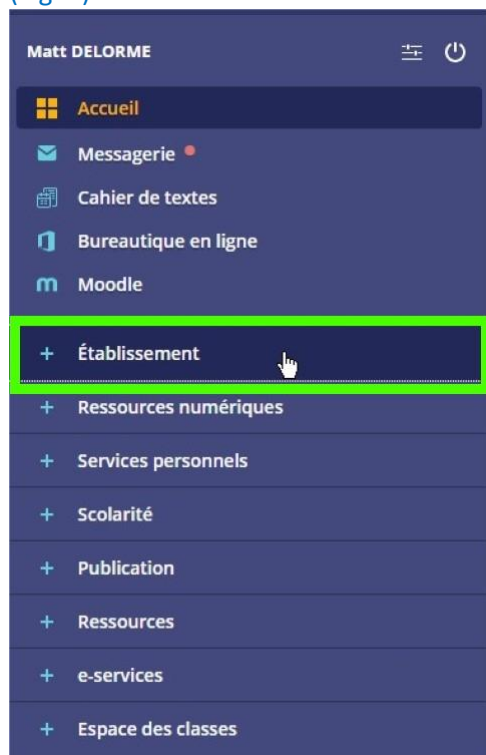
Matt DELORME

Accueil

Messagerie

Cahier de textes

Bureautique en ligne

Moodle

+ Établissement

+ Ressources numériques

+ Services personnels

+ Scolarité

+ Publication

+ Ressources

+ e-services

+ Espace des classes